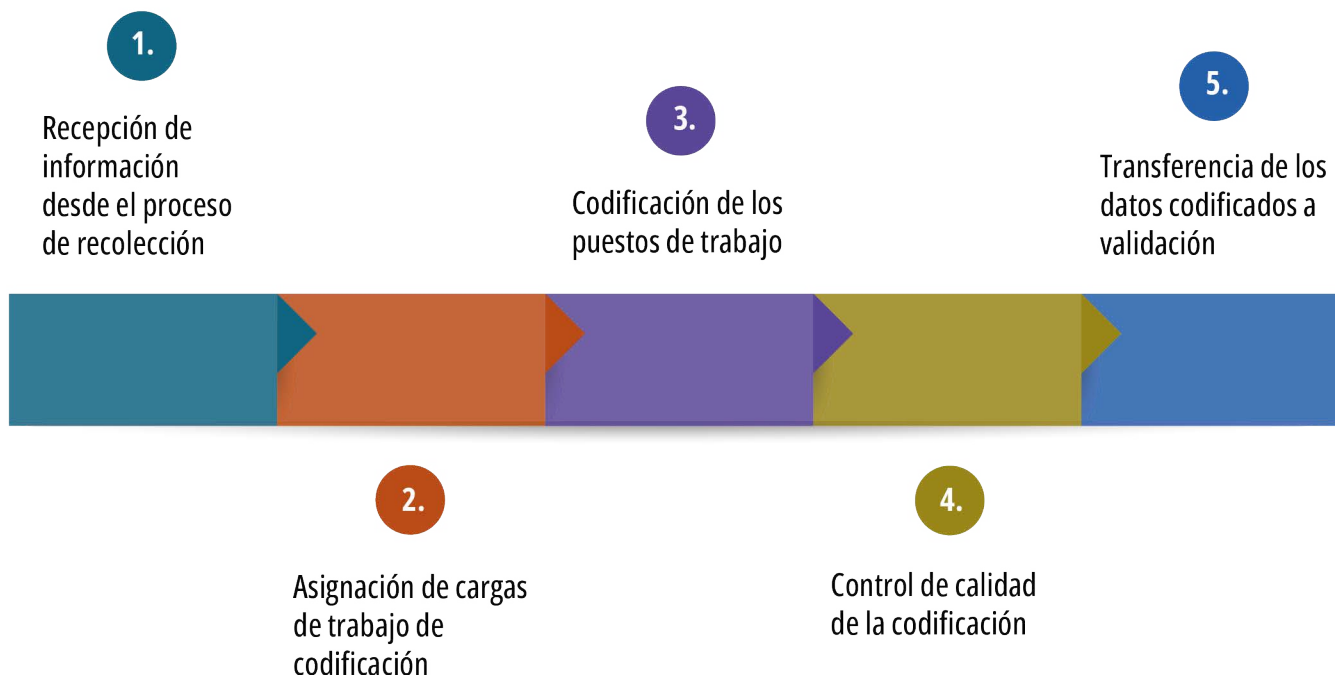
1.

Recepción de información desde el proceso de recolección

3.

Codificación de los puestos de trabajo

5.

Transferencia de los datos codificados a validación

2.

Asignación de cargas de trabajo de codificación

4.

Control de calidad de la codificación